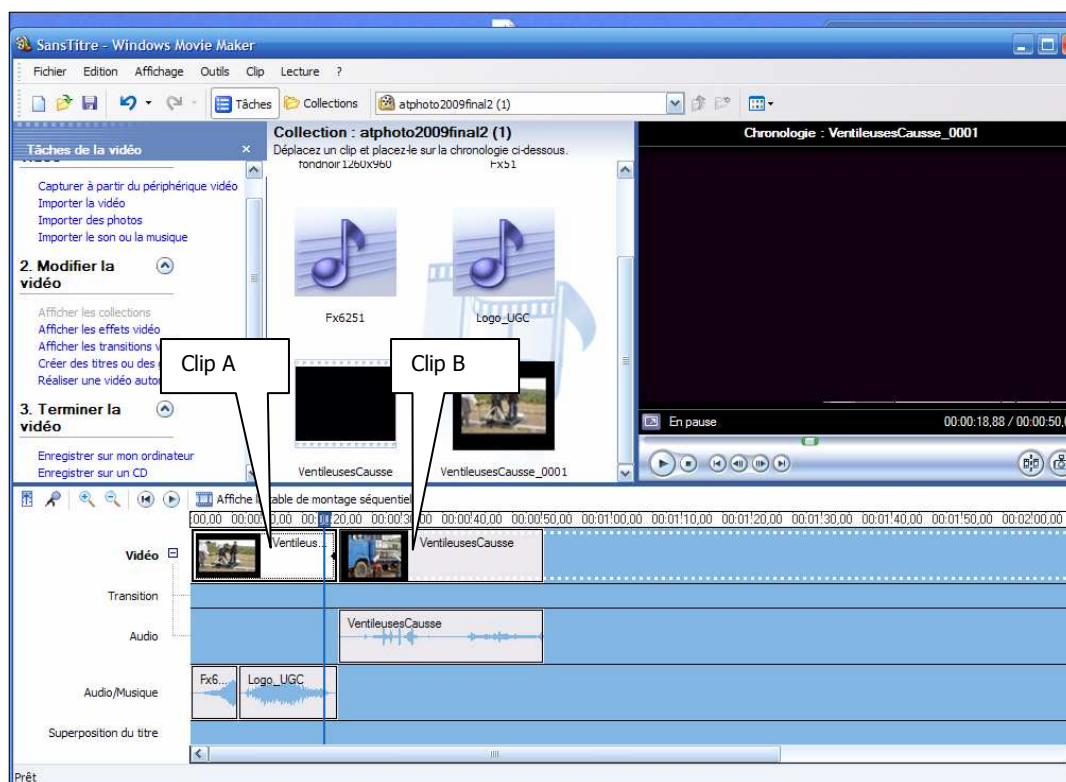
SansTitre - Windows Movie Maker

Fichier Edition Affichage Outils Clip Lecture ?

Tâches Collections atphoto2009final2 (1)

Tâches de la vidéo ×

Capturer à partir du périphérique vidéo
Importer la vidéo
Importer des photos
Importer le son ou la musique

2. Modifier la vidéo

Afficher les collections
Afficher les effets vidéo
Afficher les transitions v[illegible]
Créer des titres ou des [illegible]
Réaliser une vidéo auto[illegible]

3. Terminer la vidéo

Enregistrer sur mon ordinateur
Enregistrer sur un CD

Collection : atphoto2009final2 (1)
Déplacez un clip et placez-le sur la chronologie ci-dessous.

fondnoir1260x960 Fx51

Fx6251 Logo_UGC

Clip A Clip B

VentileusesCausse VentileusesCausse_0001

Chronologie : VentileusesCausse_0001

En pause 00:00:18,88 / 00:00:50,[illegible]

Affiche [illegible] table de montage séquentiel

00,00 00:00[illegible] 00:00:20,00 00:00:30,00 00:00:40,00 00:00:50,00 00:01:00,00 00:01:10,00 00:01:20,00 00:01:30,00 00:01:40,00 00:01:50,00 00:02:00,00

Vidéo Ventileus... VentileusesCausse

Transition

Audio VentileusesCausse

Audio/Musique Fx6... Logo_UGC

Superposition du titre

Prêt